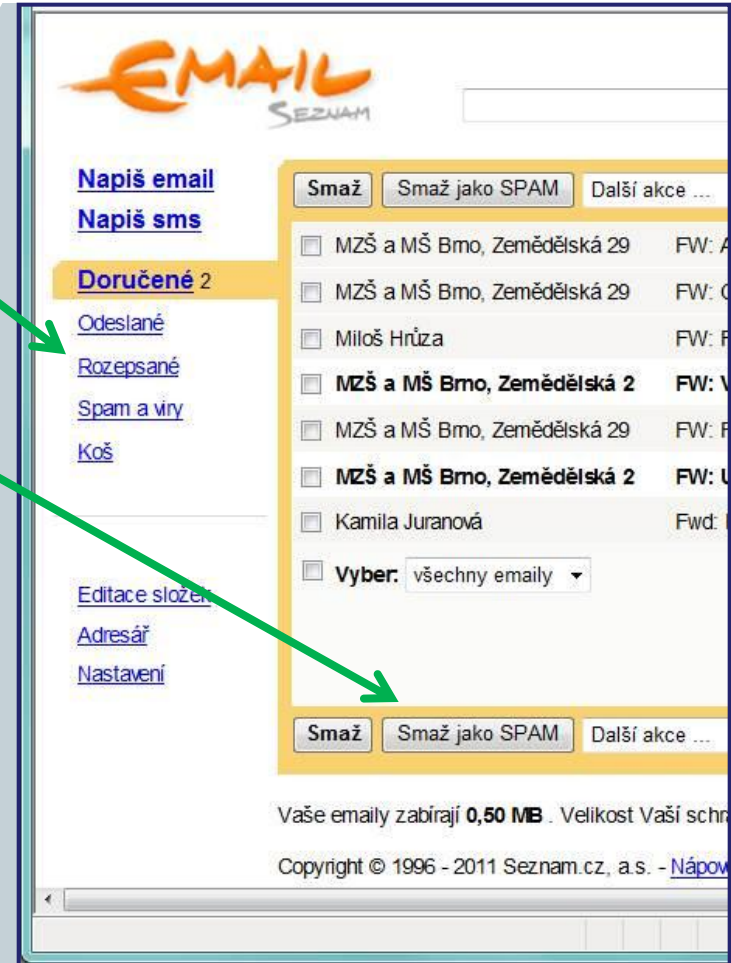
EMAIL
SEZNAM

Napiš email
Napiš sms

Doručené 2
Odeslané
Rozepsané
Spam a viry
Koš

Editace složek
Adresář
Nastavení

Smaž | Smaž jako SPAM | Další akce ...

| | | |
|---|---|---|
| ☐ | MZŠ a MŠ Brno, Zemědělská 29 | FW: A |
| ☐ | MZŠ a MŠ Brno, Zemědělská 29 | FW: C |
| ☐ | Miloš Hrůza | FW: F |
| ☐ | **MZŠ a MŠ Brno, Zemědělská 2** | **FW: V** |
| ☐ | MZŠ a MŠ Brno, Zemědělská 29 | FW: F |
| ☐ | **MZŠ a MŠ Brno, Zemědělská 2** | **FW: U** |
| ☐ | Kamila Juranová | Fwd: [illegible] |

**Vyber:** všechny emaily

Smaž | Smaž jako SPAM | Další akce ...

Vaše emaily zabírají **0,50 MB** . Velikost Vaší schr

Copyright © 1996 - 2011 Seznam.cz, a.s. - Nápov